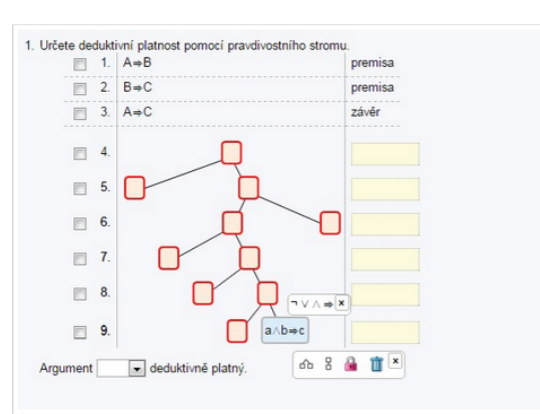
1. Určete deduktivní platnost pomocí pravdivostního stromu.

1. $A \Rightarrow B$ premisa
2. $B \Rightarrow C$ premisa
3. $A \Rightarrow C$ závěr
4.
5.
6.
7.
8.
9.

$\neg \vee \wedge \Rightarrow$ ×

$a \wedge b \Rightarrow c$

Argument [ ] deduktivně platný.

×